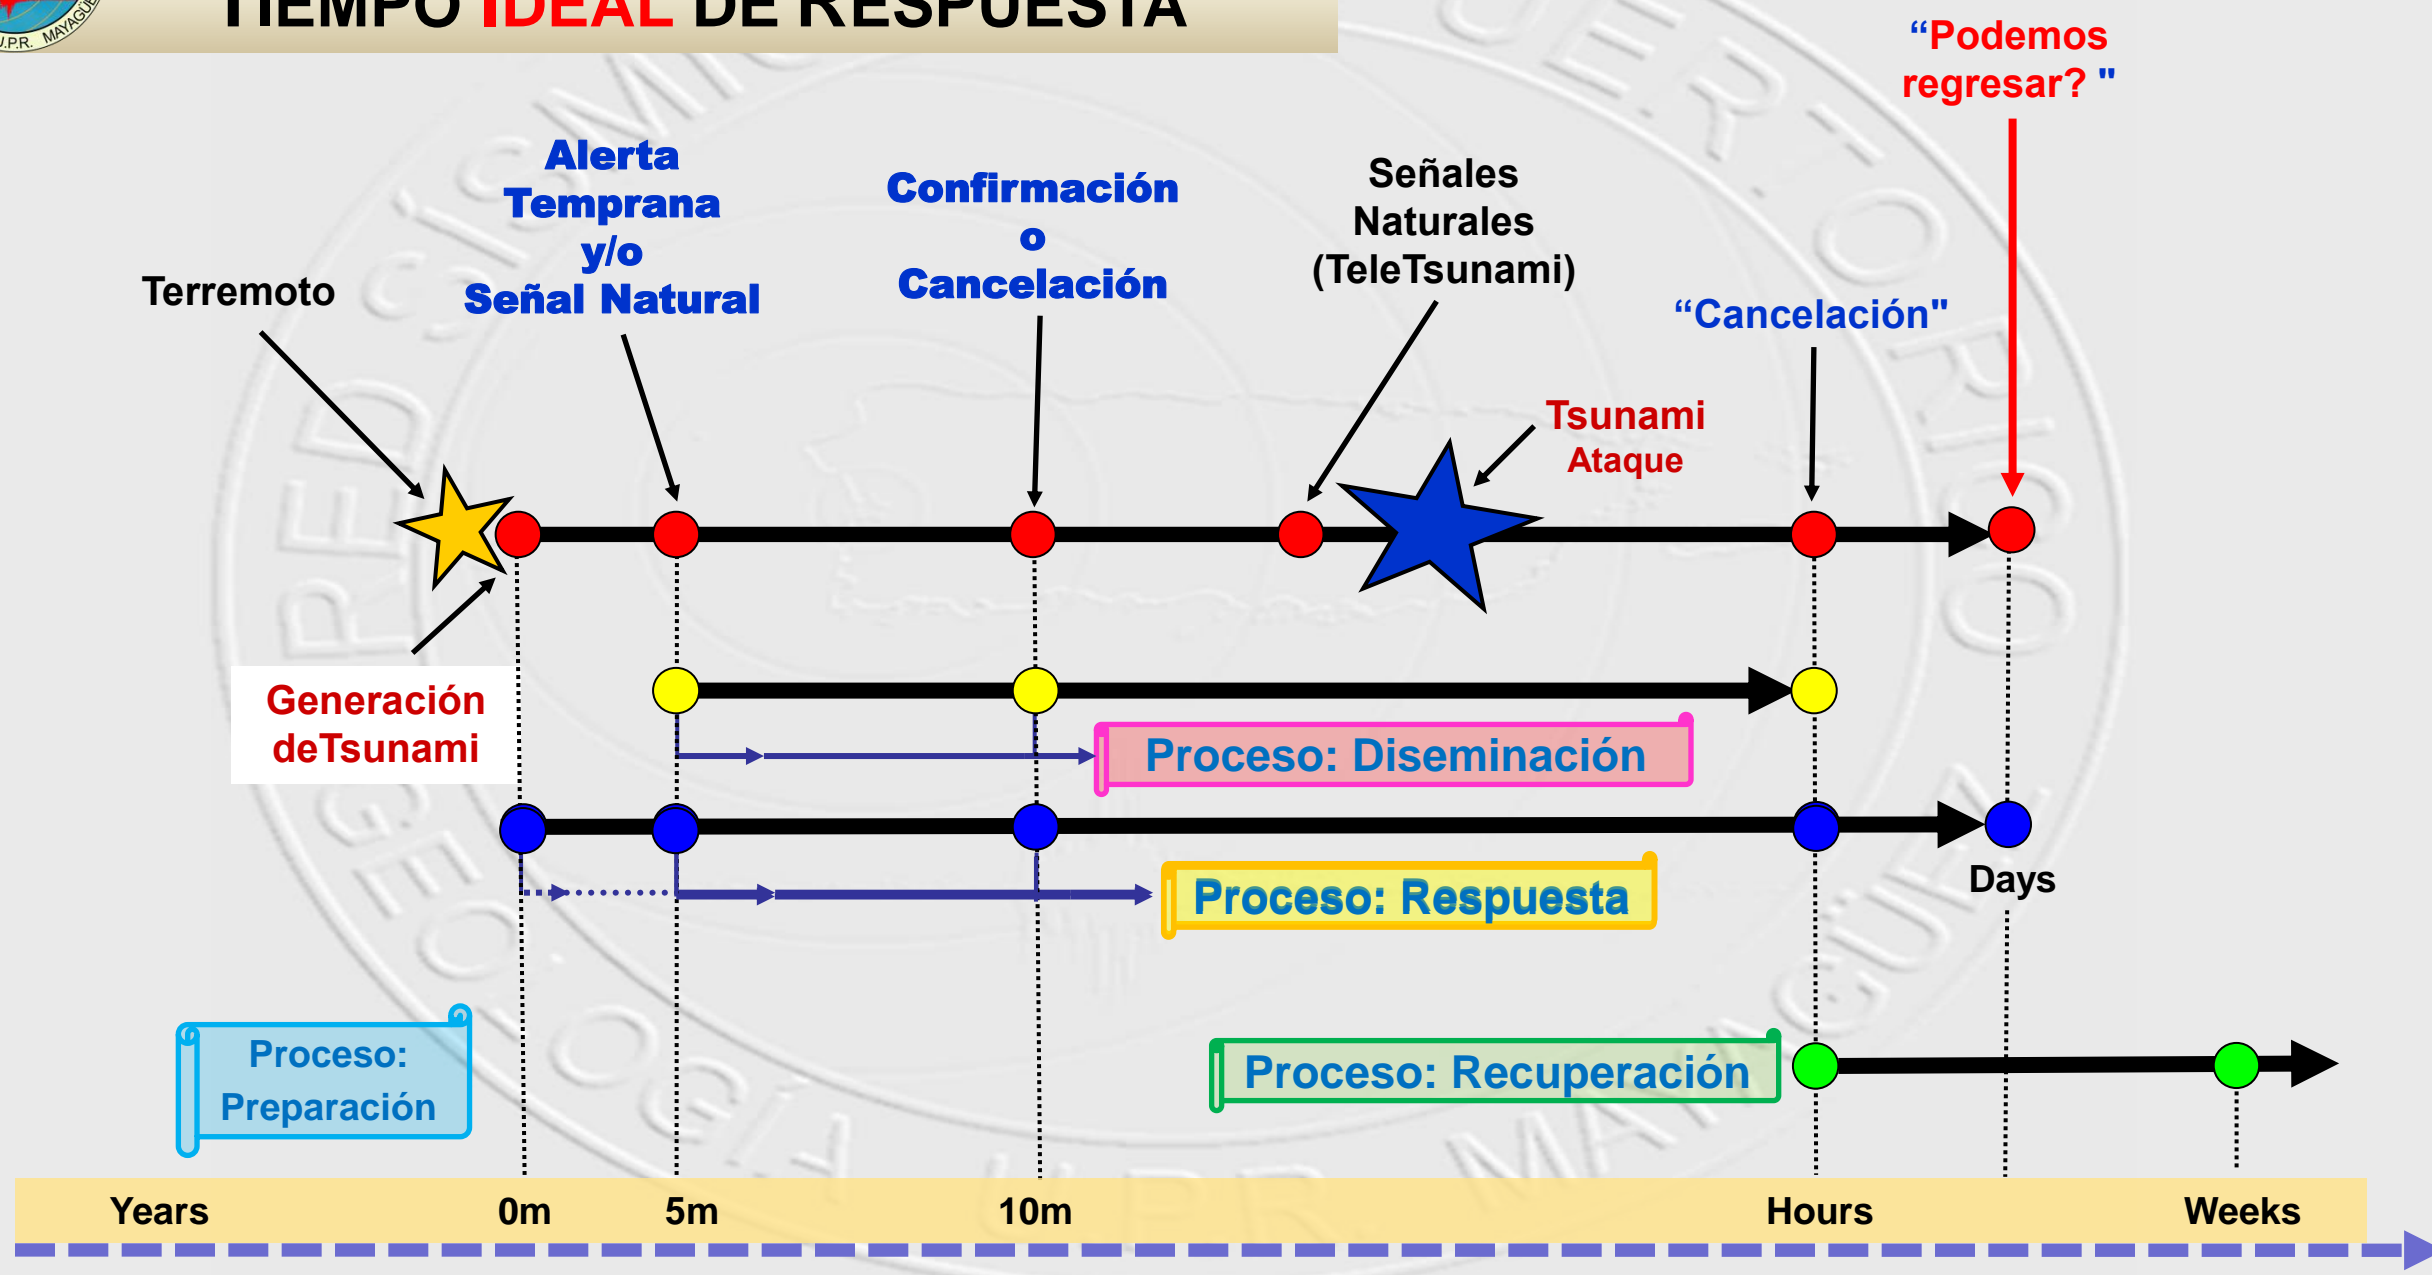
TIEMPO IDEAL DE RESPUESTA

“Podemos regresar? "

Alerta Temprana y/o Señal Natural

Confirmación o Cancelación

Señales Naturales (TeleTsunami)

Terremoto

“Cancelación"

Tsunami Ataque

Generación deTsunami

Proceso: Diseminación

Proceso: Respuesta

Days

Proceso: Preparación

Proceso: Recuperación

Years 0m 5m 10m Hours Weeks